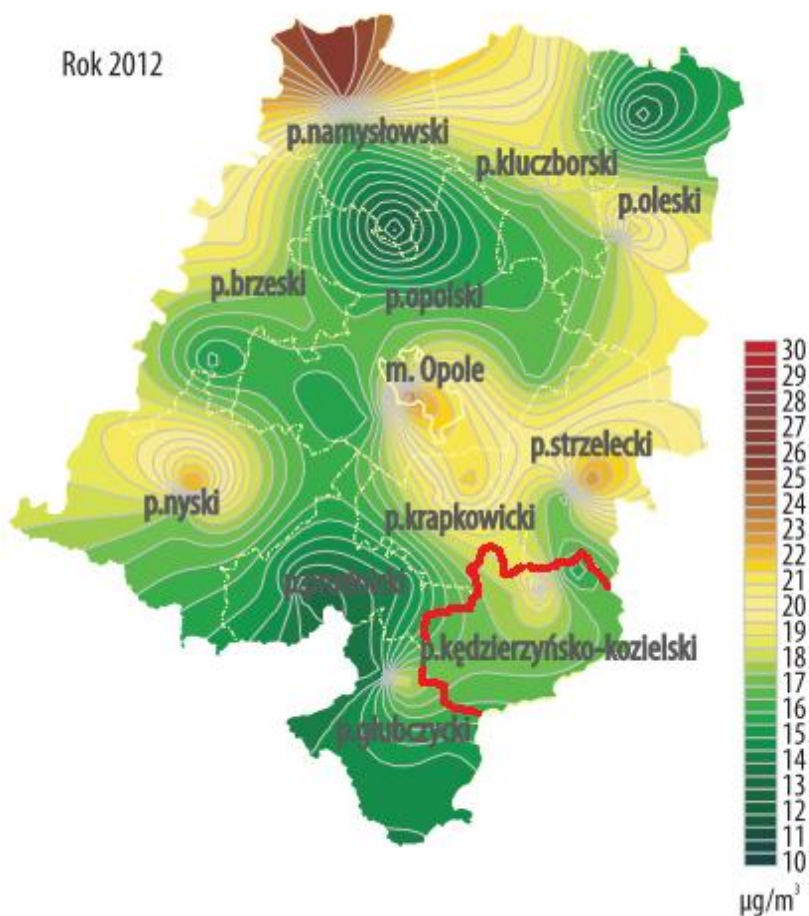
Rok 2012

p.namysłowski
p.kluczborski
p.oleski
p.brzeski
p.opolski
m. Opole
p.strzelecki
p.nyski
p.krapkowicki
p.prudnicki
p.kędzierzyńsko-kozielski
p.głubczycki

30
29
28
27
26
25
24
23
22
21
20
19
18
17
16
15
14
13
12
11
10
$\mu g/m^3$